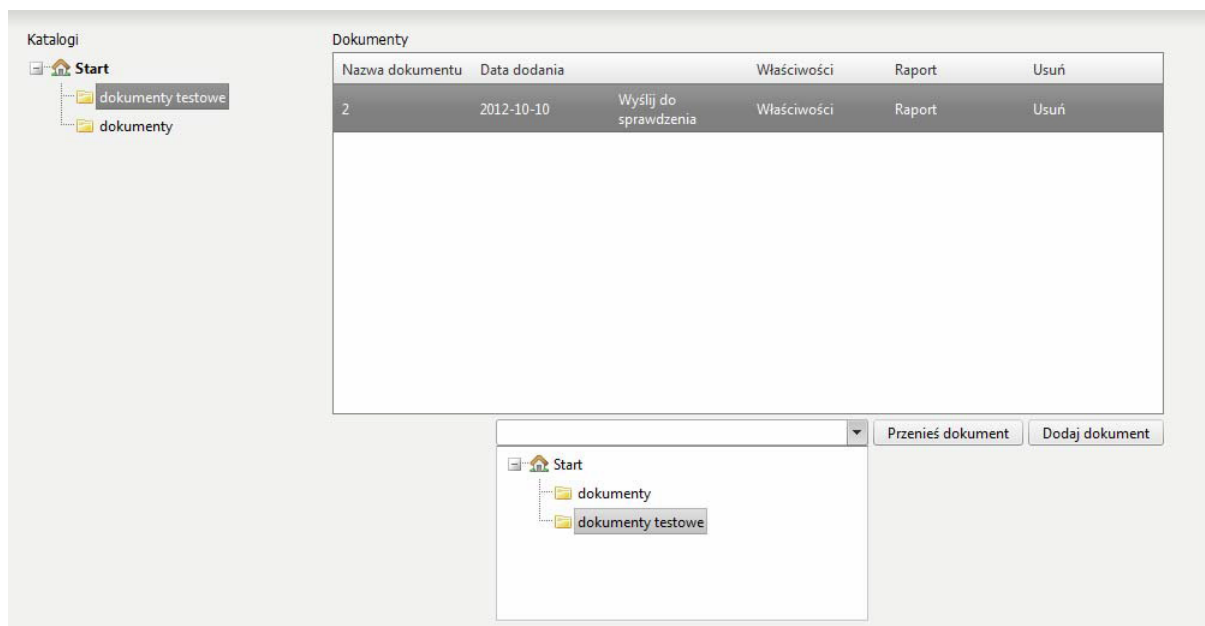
Katalogi

Start

dokumenty testowe

dokumenty

Dokumenty

| Nazwa dokumentu | Data dodania | | Właściwości | Raport | Usuń |
|---|---|---|---|---|---|
| 2 | 2012-10-10 | Wyślij do sprawdzenia | Właściwości | Raport | Usuń |

Przenieś dokument

Dodaj dokument

Start

dokumenty

dokumenty testowe